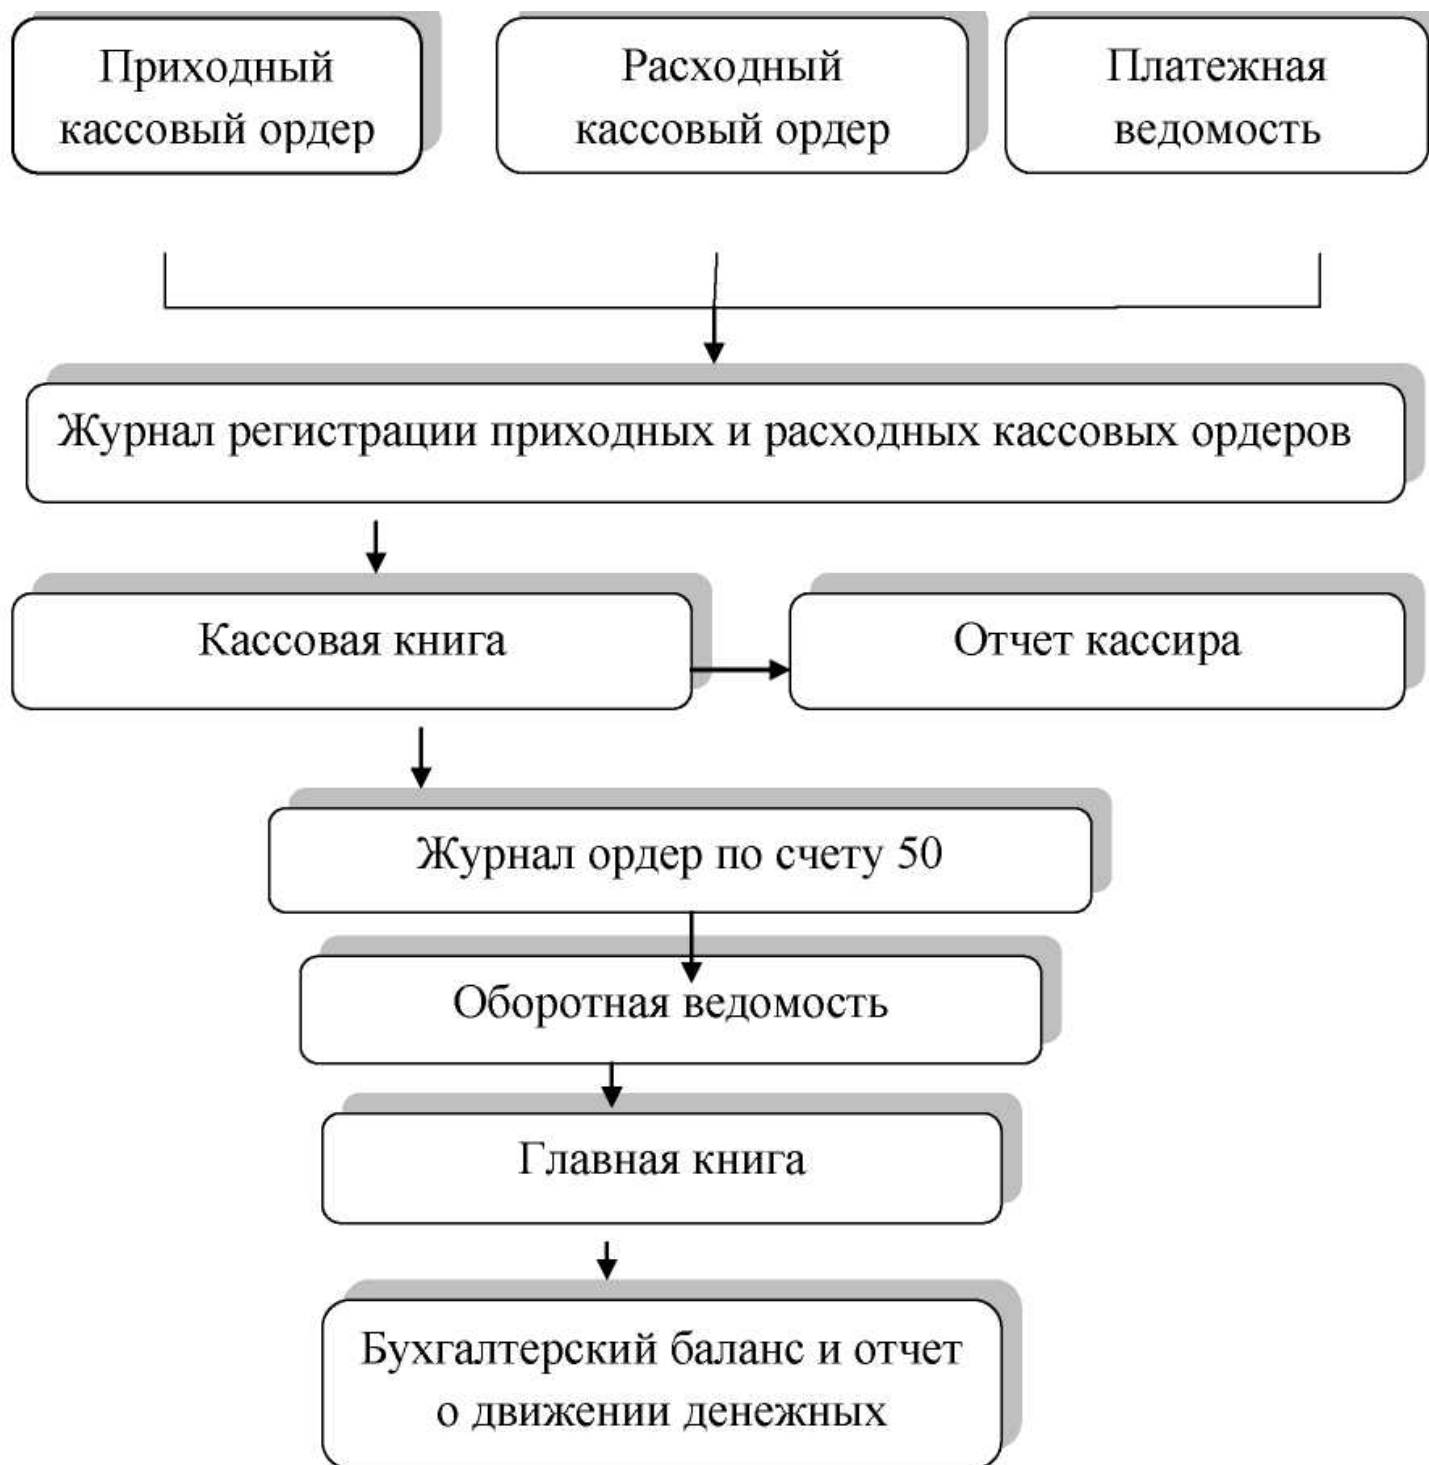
Приходный кассовый ордер

Расходный кассовый ордер

Платежная ведомость

Журнал регистрации приходных и расходных кассовых ордеров

Кассовая книга

Отчет кассира

Журнал ордер по счету 50

Оборотная ведомость

Главная книга

Бухгалтерский баланс и отчет о движении денежных